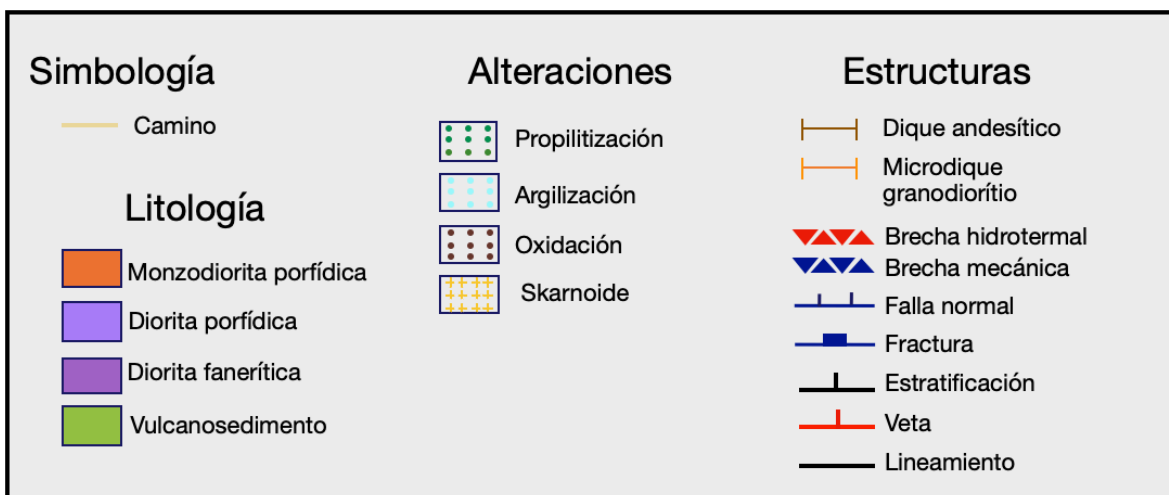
Simbología

Camino

Litología

Monzodiorita porfídica

Diorita porfídica

Diorita fanerítica

Vulcanosedimento

Alteraciones

Propilitización

Argilización

Oxidación

Skarnoide

Estructuras

Dique andesítico

Microdique granodiorítio

Brecha hidrotermal

Brecha mecánica

Falla normal

Fractura

Estratificación

Veta

Lineamiento